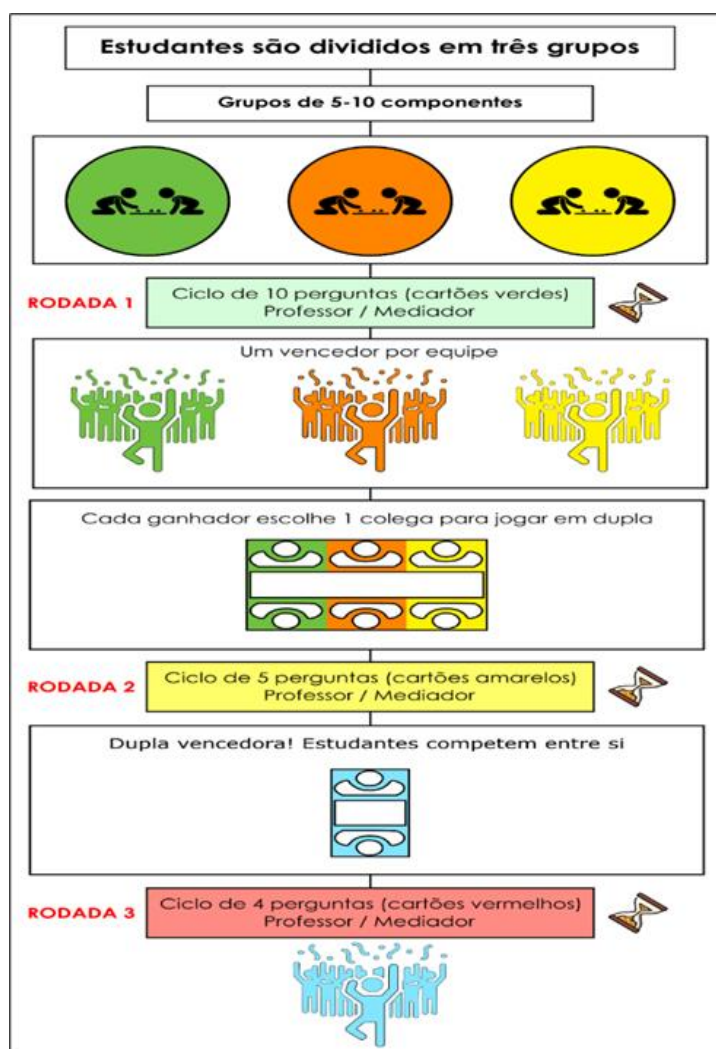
Estudantes são divididos em três grupos

Grupos de 5-10 componentes

RODADA 1

Ciclo de 10 perguntas (cartões verdes)
Professor / Mediador

Um vencedor por equipe

Cada ganhador escolhe 1 colega para jogar em dupla

RODADA 2

Ciclo de 5 perguntas (cartões amarelos)
Professor / Mediador

Dupla vencedora! Estudantes competem entre si

RODADA 3

Ciclo de 4 perguntas (cartões vermelhos)
Professor / Mediador